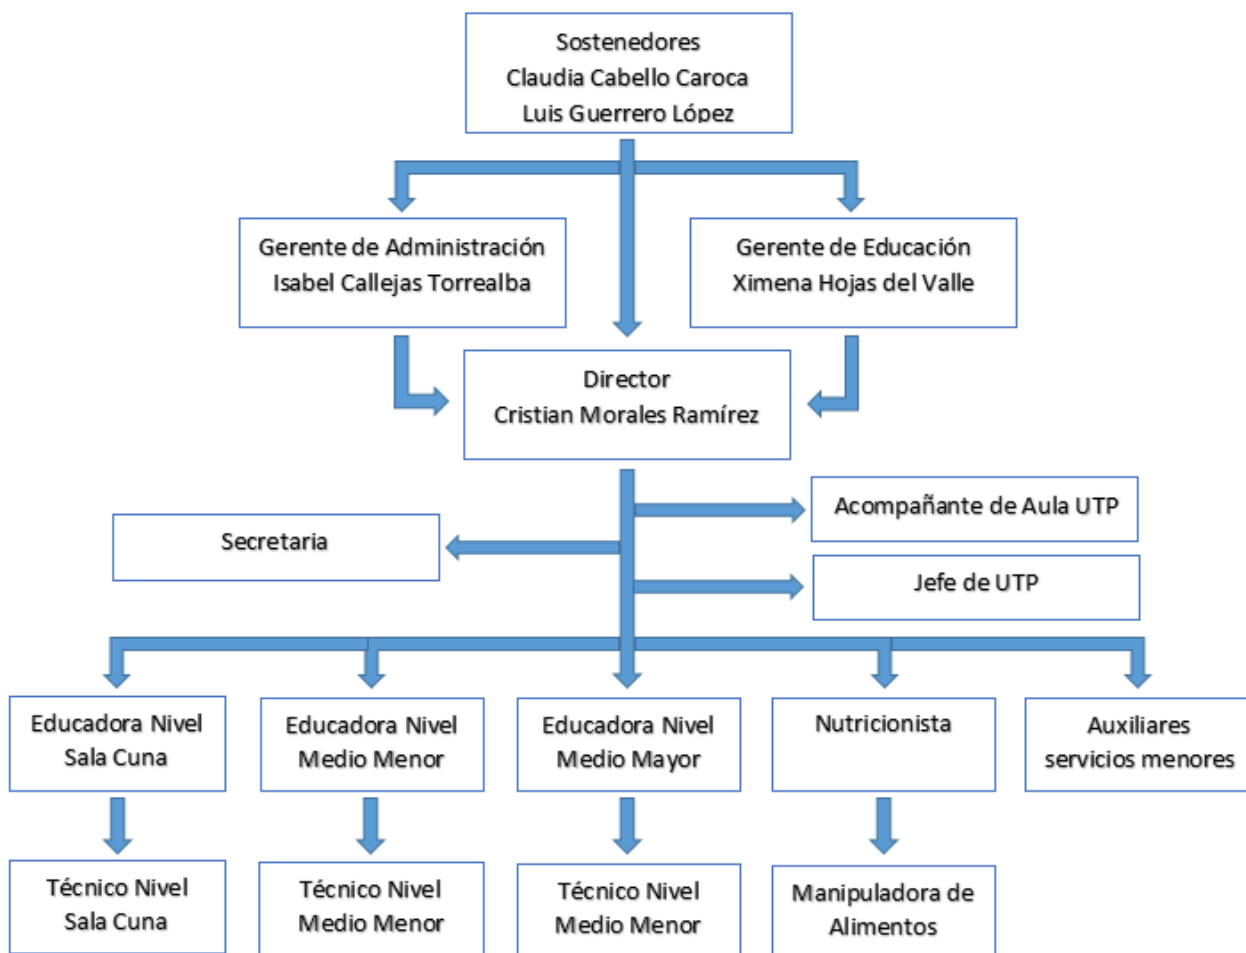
Sostenedores
Claudia Cabello Caroca
Luis Guerrero López

Gerente de Administración
Isabel Callejas Torrealba

Gerente de Educación
Ximena Hojas del Valle

Director
Cristian Morales Ramírez

Acompañante de Aula UTP

Secretaria

Jefe de UTP

Educadora Nivel
Sala Cuna

Educadora Nivel
Medio Menor

Educadora Nivel
Medio Mayor

Nutricionista

Auxiliares
servicios menores

Técnico Nivel
Sala Cuna

Técnico Nivel
Medio Menor

Técnico Nivel
Medio Menor

Manipuladora de
Alimentos